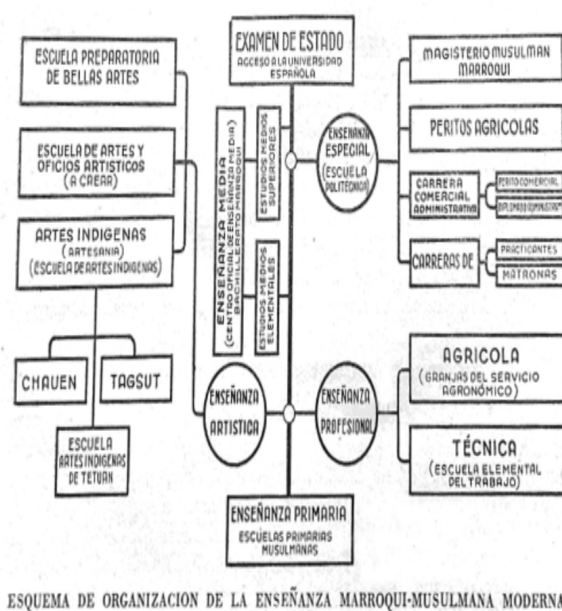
EXAMEN DE ESTADO
ACCESO A LA UNIVERSIDAD ESPAÑOLA

ESCUELA PREPARATORIA DE BELLAS ARTES

ESCUELA DE ARTES Y OFICIOS ARTISTICOS (A CREAR)

ARTES INDIGENAS (ARTESANIA) (ESCUELA DE ARTES INDIGENAS)

CHAUEN

TAGSUT

ESCUELA ARTES INDIGENAS DE TETUAN

ENSEÑANZA MEDIA (CENTRO OFICIAL DE ENSEÑANZA MEDIA) BACHILLERATO MARROQUI

ESTUDIOS MEDIOS SUPERIORES

ESTUDIOS MEDIOS ELEMENTALES

ENSEÑANZA ARTISTICA

ENSEÑANZA ESPECIAL (ESCUELA POLITECNICA)

ENSEÑANZA PROFESIONAL

MAGISTERIO MUSULMAN MARROQUI

PERITOS AGRICOLAS

CARRERA COMERCIAL ADMINISTRATIVA

PERITO COMERCIAL

DIPLOMADO ADMINISTRATIVO

CARRERAS DE

PRACTICANTES

MATRONAS

AGRICOLA (GRANJAS DEL SERVICIO AGRONÓMICO)

TÉCNICA (ESCUELA ELEMENTAL DEL TRABAJO)

ENSEÑANZA PRIMARIA
ESCUELAS PRIMARIAS MUSULMANAS

ESQUEMA DE ORGANIZACION DE LA ENSEÑANZA MARROQUI-MUSULMANA MODERNA